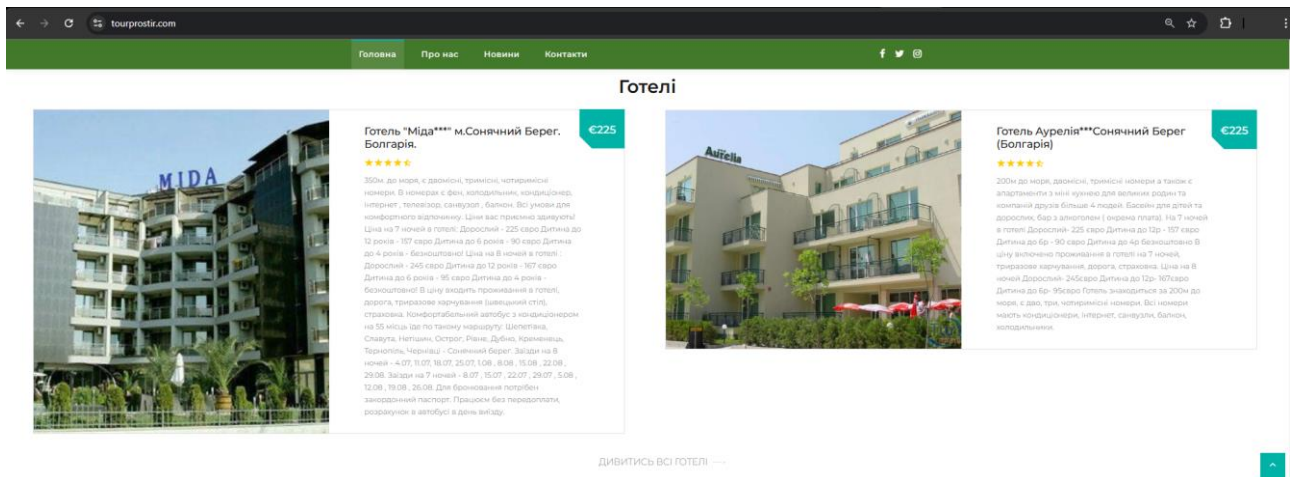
tourprostir.com

Головна Про нас Новини Контакти

Готелі

Готель "Міда***" м.Сонячний Берег. Болгарія.

€225

350м. до моря, є двомісні, тримісні, чотиримісні номери. В номерах є фен, холодильник, кондиціонер, інтернет, телевізор, санвузол, балкон. Всі умови для комфортного відпочинку. Ціни вас приємно здивують! Ціна на 7 ночей в готелі: Дорослий - 225 євро Дитина до 12 років - 157 євро Дитина до 6 років - 90 євро Дитина до 4 років - безкоштовно! Ціна на 8 ночей в готелі: Дорослий - 245 євро Дитина до 12 років - 167 євро Дитина до 6 років - 95 євро Дитина до 4 років - безкоштовно! В ціну входить проживання в готелі, дорога, тризарове харчування (шведський стіл), страховка. Комфортабельний автобус з кондиціонером на 55 місць їде по такому маршруту: Шепетівка, Славута, Нетішин, Острог, Рівне, Дубно, Кременець, Тернопіль, Черкаці - Сонячний берег. Заїзди на 8 ночей - 4.07, 11.07, 18.07, 25.07, 1.08 , 8.08 , 15.08 , 22.08 , 29.08. Заїзди на 7 ночей - 8.07 , 15.07 , 22.07 , 29.07 , 5.08 , 12.08 , 19.08 , 26.08. Для бронювання потрібен закордонний паспорт. Працюєм без передоплати, розрахунок в автобусі в день виїзду.

Готель Аурелія***Сонячний Берег (Болгарія)

€225

200м до моря, двомісні, тримісні номери а також є апартаменти з міні кухнею для великих родин та компаній друзів більше 4 людей. Басейн для дітей та дорослих, бар з алкоголем ( окрема плата). На 7 ночей в готелі Дорослий- 225 євро Дитина до 12р - 157 євро Дитина до 6р - 90 євро Дитина до 4р безкоштовно В ціну включено проживання в готелі на 7 ночей, тризарове харчування, дорога, страховка. Ціна на 8 ночей Дорослий- 245євро Дитина до 12р- 167євро Дитина до 6р- 95євро Готель знаходиться за 200м до моря, є дво, три, чотиримісні номери. Всі номери мають кондиціонери, інтернет, санвузли, балкон, холодильники.

ДИВИТИСЬ ВСІ ГОТЕЛІ